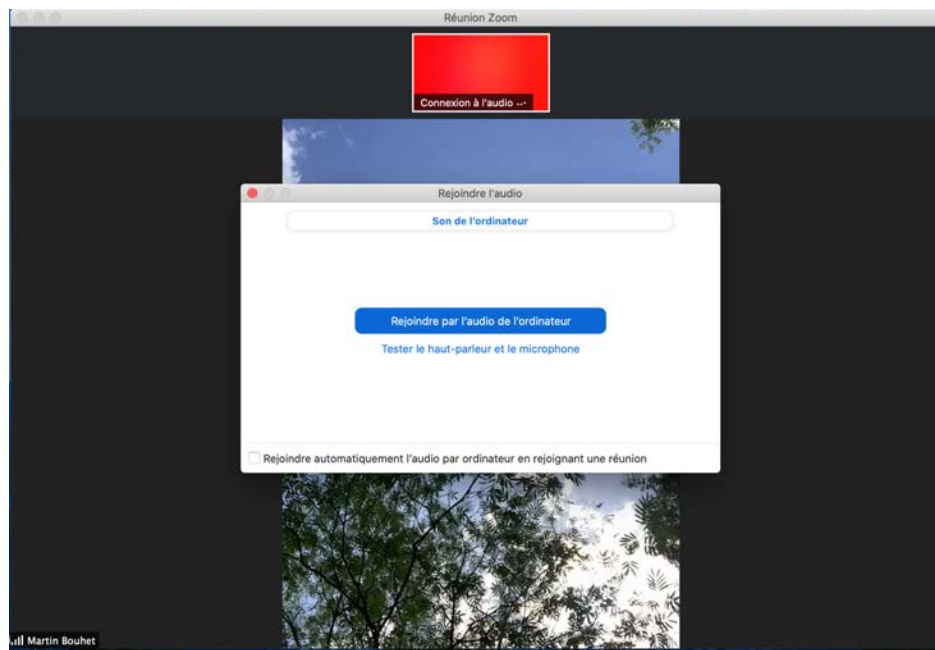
Réunion Zoom

Connexion à l'audio ...

Rejoindre l'audio

Son de l'ordinateur

Rejoindre par l'audio de l'ordinateur

Tester le haut-parleur et le microphone

Rejoindre automatiquement l'audio par ordinateur en rejoignant une réunion

Martin Bouhet